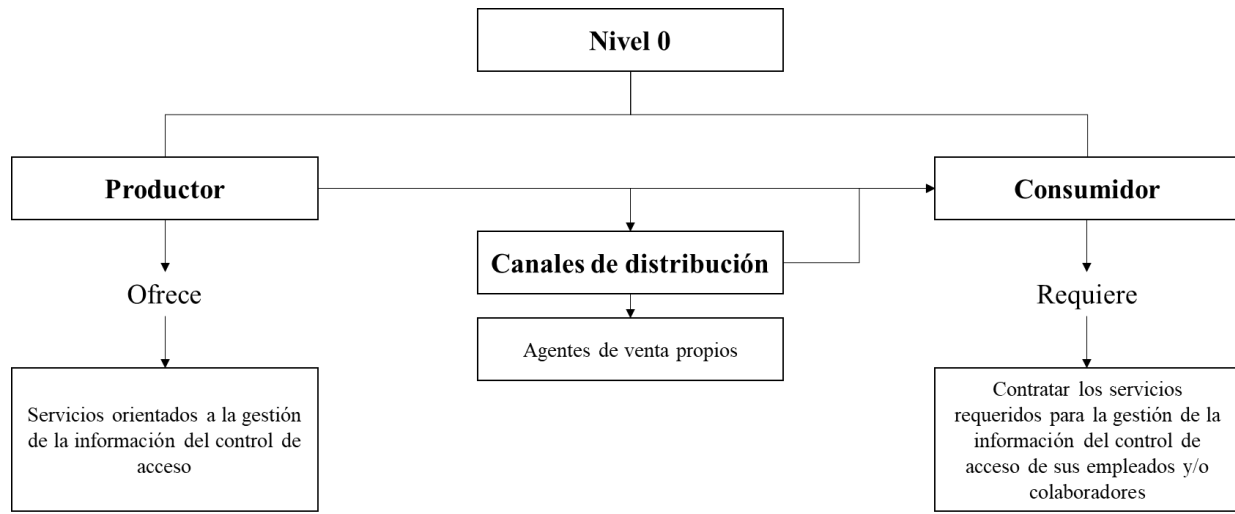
Nivel 0

Productor

Ofrece

Servicios orientados a la gestión de la información del control de acceso

Canales de distribución

Agentes de venta propios

Consumidor

Requiere

Contratar los servicios requeridos para la gestión de la información del control de acceso de sus empleados y/o colaboradores